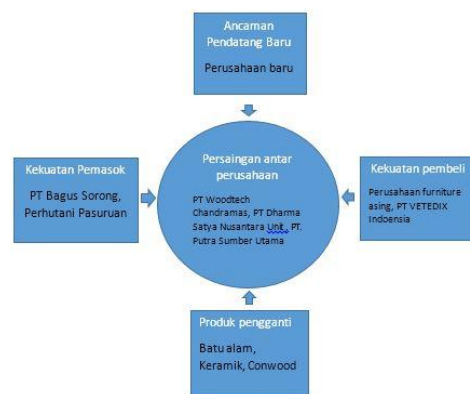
Ancaman Pendatang Baru

Perusahaan baru

Kekuatan Pemasok

PT Bagus Sorong, Perhutani Pasuruan

Persaingan antar perusahaan

PT Woodtech Chandramas, PT Dharma Satya Nusantara Unit, PT. Putra Sumber Utama

Kekuatan pembeli

Perusahaan furniture asing, PT VETEDIX Indonesia

Produk pengganti

Batu alam, Keramik, Conwood